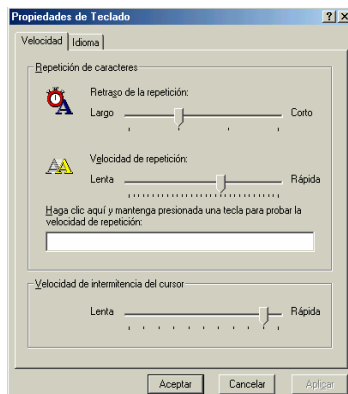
Propiedades de Teclado ? X

Velocidad | Idioma

Repetición de caracteres

Retraso de la repetición:

Largo Corto

Velocidad de repetición:

Lenta Rápida

Haga clic aquí y mantenga presionada una tecla para probar la velocidad de repetición:

Velocidad de intermitencia del cursor

Lenta Rápida

Aceptar Cancelar Aplicar